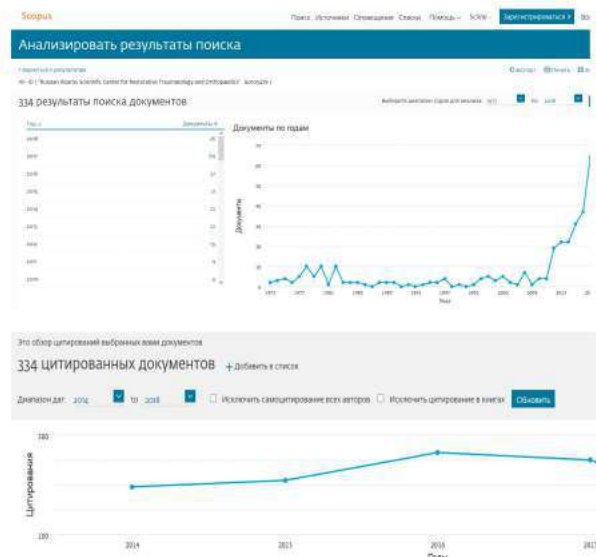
Scopus

Поиск Источники Оповещения Списки Помощь SciVal Зарегистрироваться

Анализировать результаты поиска

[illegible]

334 результаты поиска документов

Выберите диапазон годов для анализа: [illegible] по: 2018

Год | Документы

2018
2017
2016
2015
2014
2013
2012
2011
2010
2009

Документы по годам

Документы

Год

Это обзор цитирований выбранных вами документов

334 цитированных документов + Добавить в список

Диапазон дат: 2014 to 2018 Исключить самоцитирование всех авторов Исключить цитирование в книгах Обновить

Цитирования

300

100

2014 2015 2016 2017

Годы